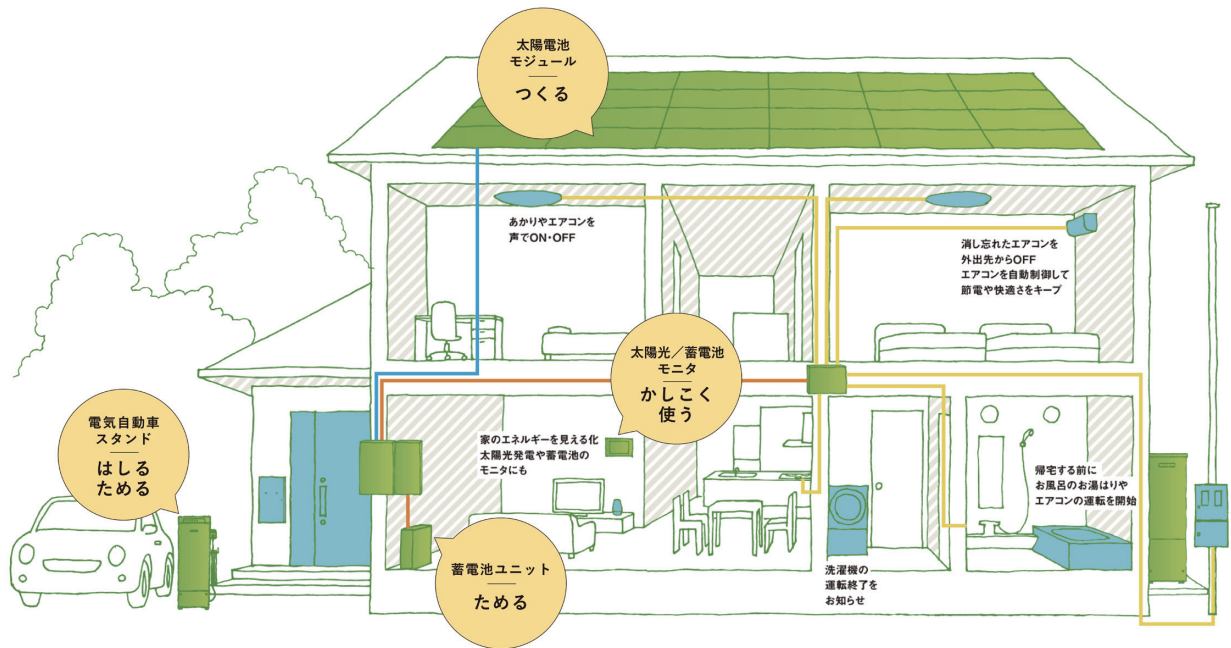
太陽電池
モジュール
つくる

あかりやエアコンを
声でON・OFF

消し忘れたエアコンを
外出先からOFF
エアコンを自動制御して
節電や快適さをキープ

太陽光／蓄電池
モニタ
かしこく
使う

電気自動車
スタンド
はしる
ためる

家のエネルギーを見える化
太陽光発電や蓄電池の
モニタにも

帰宅する前に
お風呂のお湯はりや
エアコンの運転を開始

蓄電池ユニット
ためる

洗濯機の
運転終了を
お知らせ